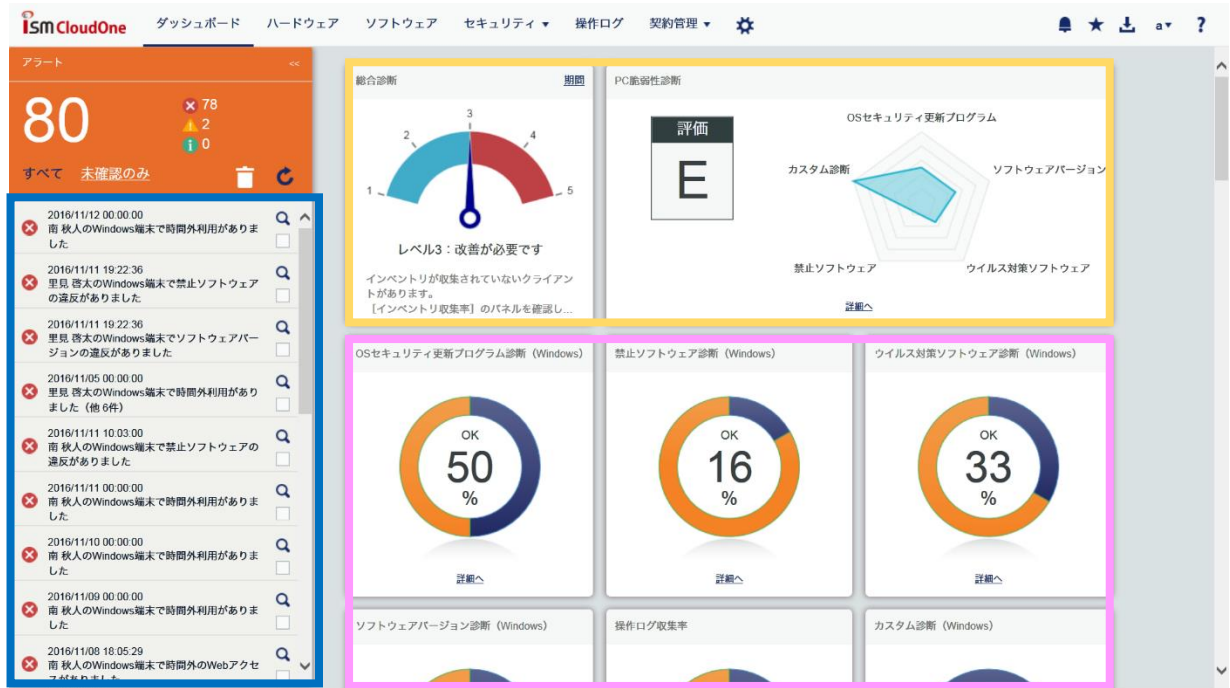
ISM CloudOne  ダッシュボード  ハードウェア  ソフトウェア  セキュリティ ▾  操作ログ  契約管理 ▾  a▾  ?

アラート <<

80

78
2
0

すべて  未確認のみ

2016/11/12 00:00:00
南 秋人のWindows端末で時間外利用がありました

2016/11/11 19:22:36
里見 啓太のWindows端末で禁止ソフトウェアの違反がありました

2016/11/11 19:22:36
里見 啓太のWindows端末でソフトウェアバージョンの違反がありました

2016/11/05 00:00:00
里見 啓太のWindows端末で時間外利用がありました（他 6件）

2016/11/11 10:03:00
南 秋人のWindows端末で禁止ソフトウェアの違反がありました

2016/11/11 00:00:00
南 秋人のWindows端末で時間外利用がありました

2016/11/10 00:00:00
南 秋人のWindows端末で時間外利用がありました

2016/11/09 00:00:00
南 秋人のWindows端末で時間外利用がありました

2016/11/08 18:05:29
南 秋人のWindows端末で時間外のWebアクセスがありました

総合診断  期間

1 2 3 4 5

レベル3：改善が必要です

インベントリが収集されていないクライアントがあります。
［インベントリ収集率］のパネルを確認し...

PC脆弱性診断

評価

E

OSセキュリティ更新プログラム
ソフトウェアバージョン
ウイルス対策ソフトウェア
禁止ソフトウェア
カスタム診断

詳細へ

OSセキュリティ更新プログラム診断（Windows）
OK
50
%
詳細へ

禁止ソフトウェア診断（Windows）
OK
16
%
詳細へ

ウイルス対策ソフトウェア診断（Windows）
OK
33
%
詳細へ

ソフトウェアバージョン診断（Windows）

操作ログ収集率

カスタム診断（Windows）